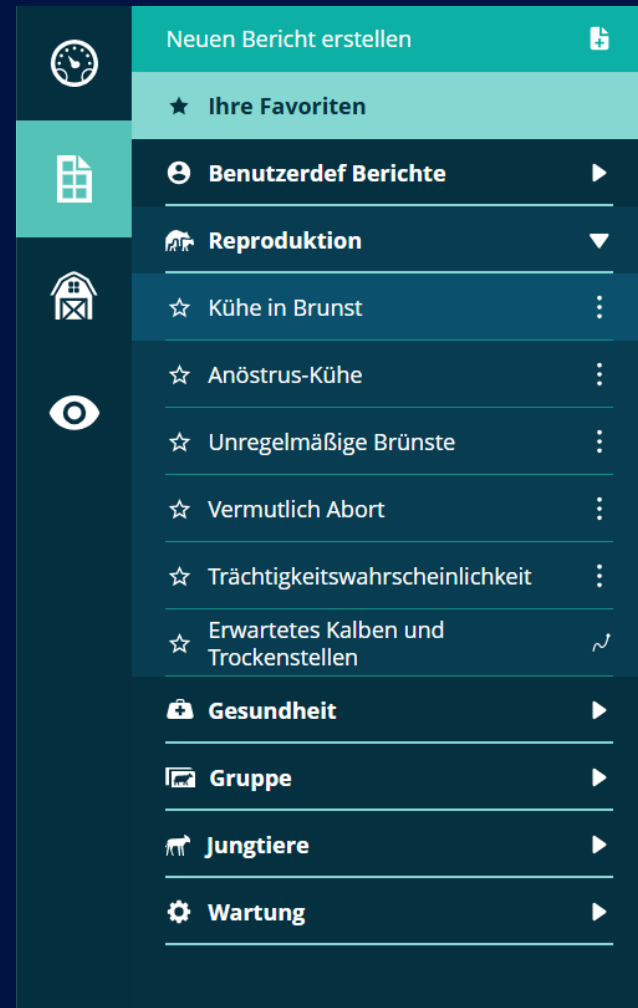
Neuen Bericht erstellen

★ Ihre Favoriten

Benutzerdef Berichte

Reproduktion

☆ Kühe in Brunst

☆ Anöstrus-Kühe

☆ Unregelmäßige Brünste

☆ Vermutlich Abort

☆ Trächtigkeitswahrscheinlichkeit

☆ Erwartetes Kalben und Trockenstellen

Gesundheit

Gruppe

Jungtiere

Wartung